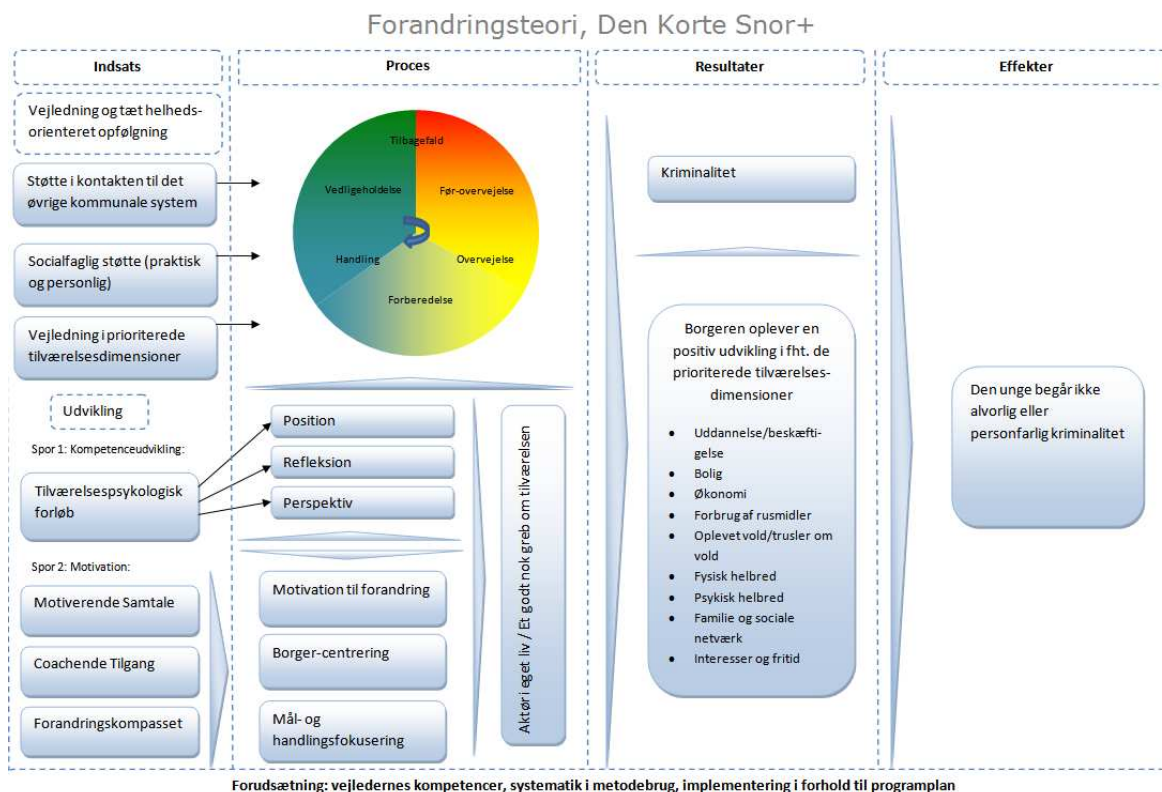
Forandringsteori, Den Korte Snor+

Indsats

Vejledning og tæt helhedsorienteret opfølgning

Støtte i kontakten til det øvrige kommunale system

Socialfaglig støtte (praktisk og personlig)

Vejledning i prioriterede tilværelsesdimensioner

Udvikling

Spor 1: Kompetenceudvikling:

Tilværelsespsykologisk forløb

Spor 2: Motivation:

Motiverende Samtale

Coachende Tilgang

Forandringskompasset

Proces

Tilbagefald

Før-overvejelse

Overvejelse

Forberedelse

Handling

Vedligeholdelse

Position

Refleksion

Perspektiv

Motivation til forandring

Borger-centrering

Mål- og handlingsfokusering

Aktør i eget liv / Et godt nok greb om tilværelsen

Resultater

Kriminalitet

Borgeren oplever en positiv udvikling i fht. de prioriterede tilværelsesdimensioner

- Uddannelse/beskæftigelse
- Bolig
- Økonomi
- Forbrug af rusmidler
- Oplevet vold/trusler om vold
- Fysisk helbred
- Psykisk helbred
- Familie og sociale netværk
- Interesser og fritid

Effekter

Den unge begår ikke alvorlig eller personfarlig kriminalitet

Forudsætning: vejledernes kompetencer, systematik i metodebrug, implementering i forhold til programplan